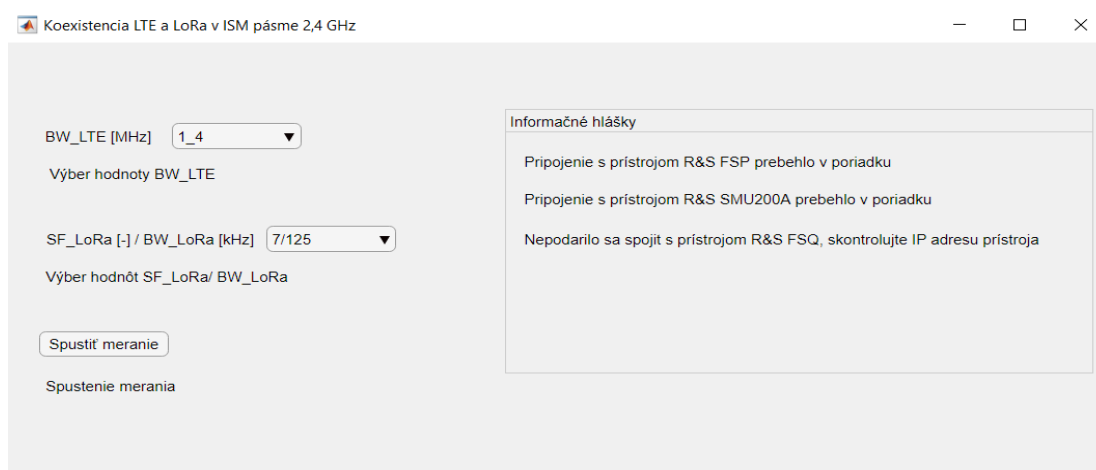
Koexistencia LTE a LoRa v ISM pásme 2,4 GHz

BW_LTE [MHz] 1_4

Výber hodnoty BW_LTE

SF_LoRa [-] / BW_LoRa [kHz] 7/125

Výber hodnôt SF_LoRa/ BW_LoRa

Spustiť meranie

Spustenie merania

Informačné hlášky

Pripojenie s prístrojom R&S FSP prebehlo v poriadku

Pripojenie s prístrojom R&S SMU200A prebehlo v poriadku

Nepodarilo sa spojit s prístrojom R&S FSQ, skontrolujte IP adresu prístroja